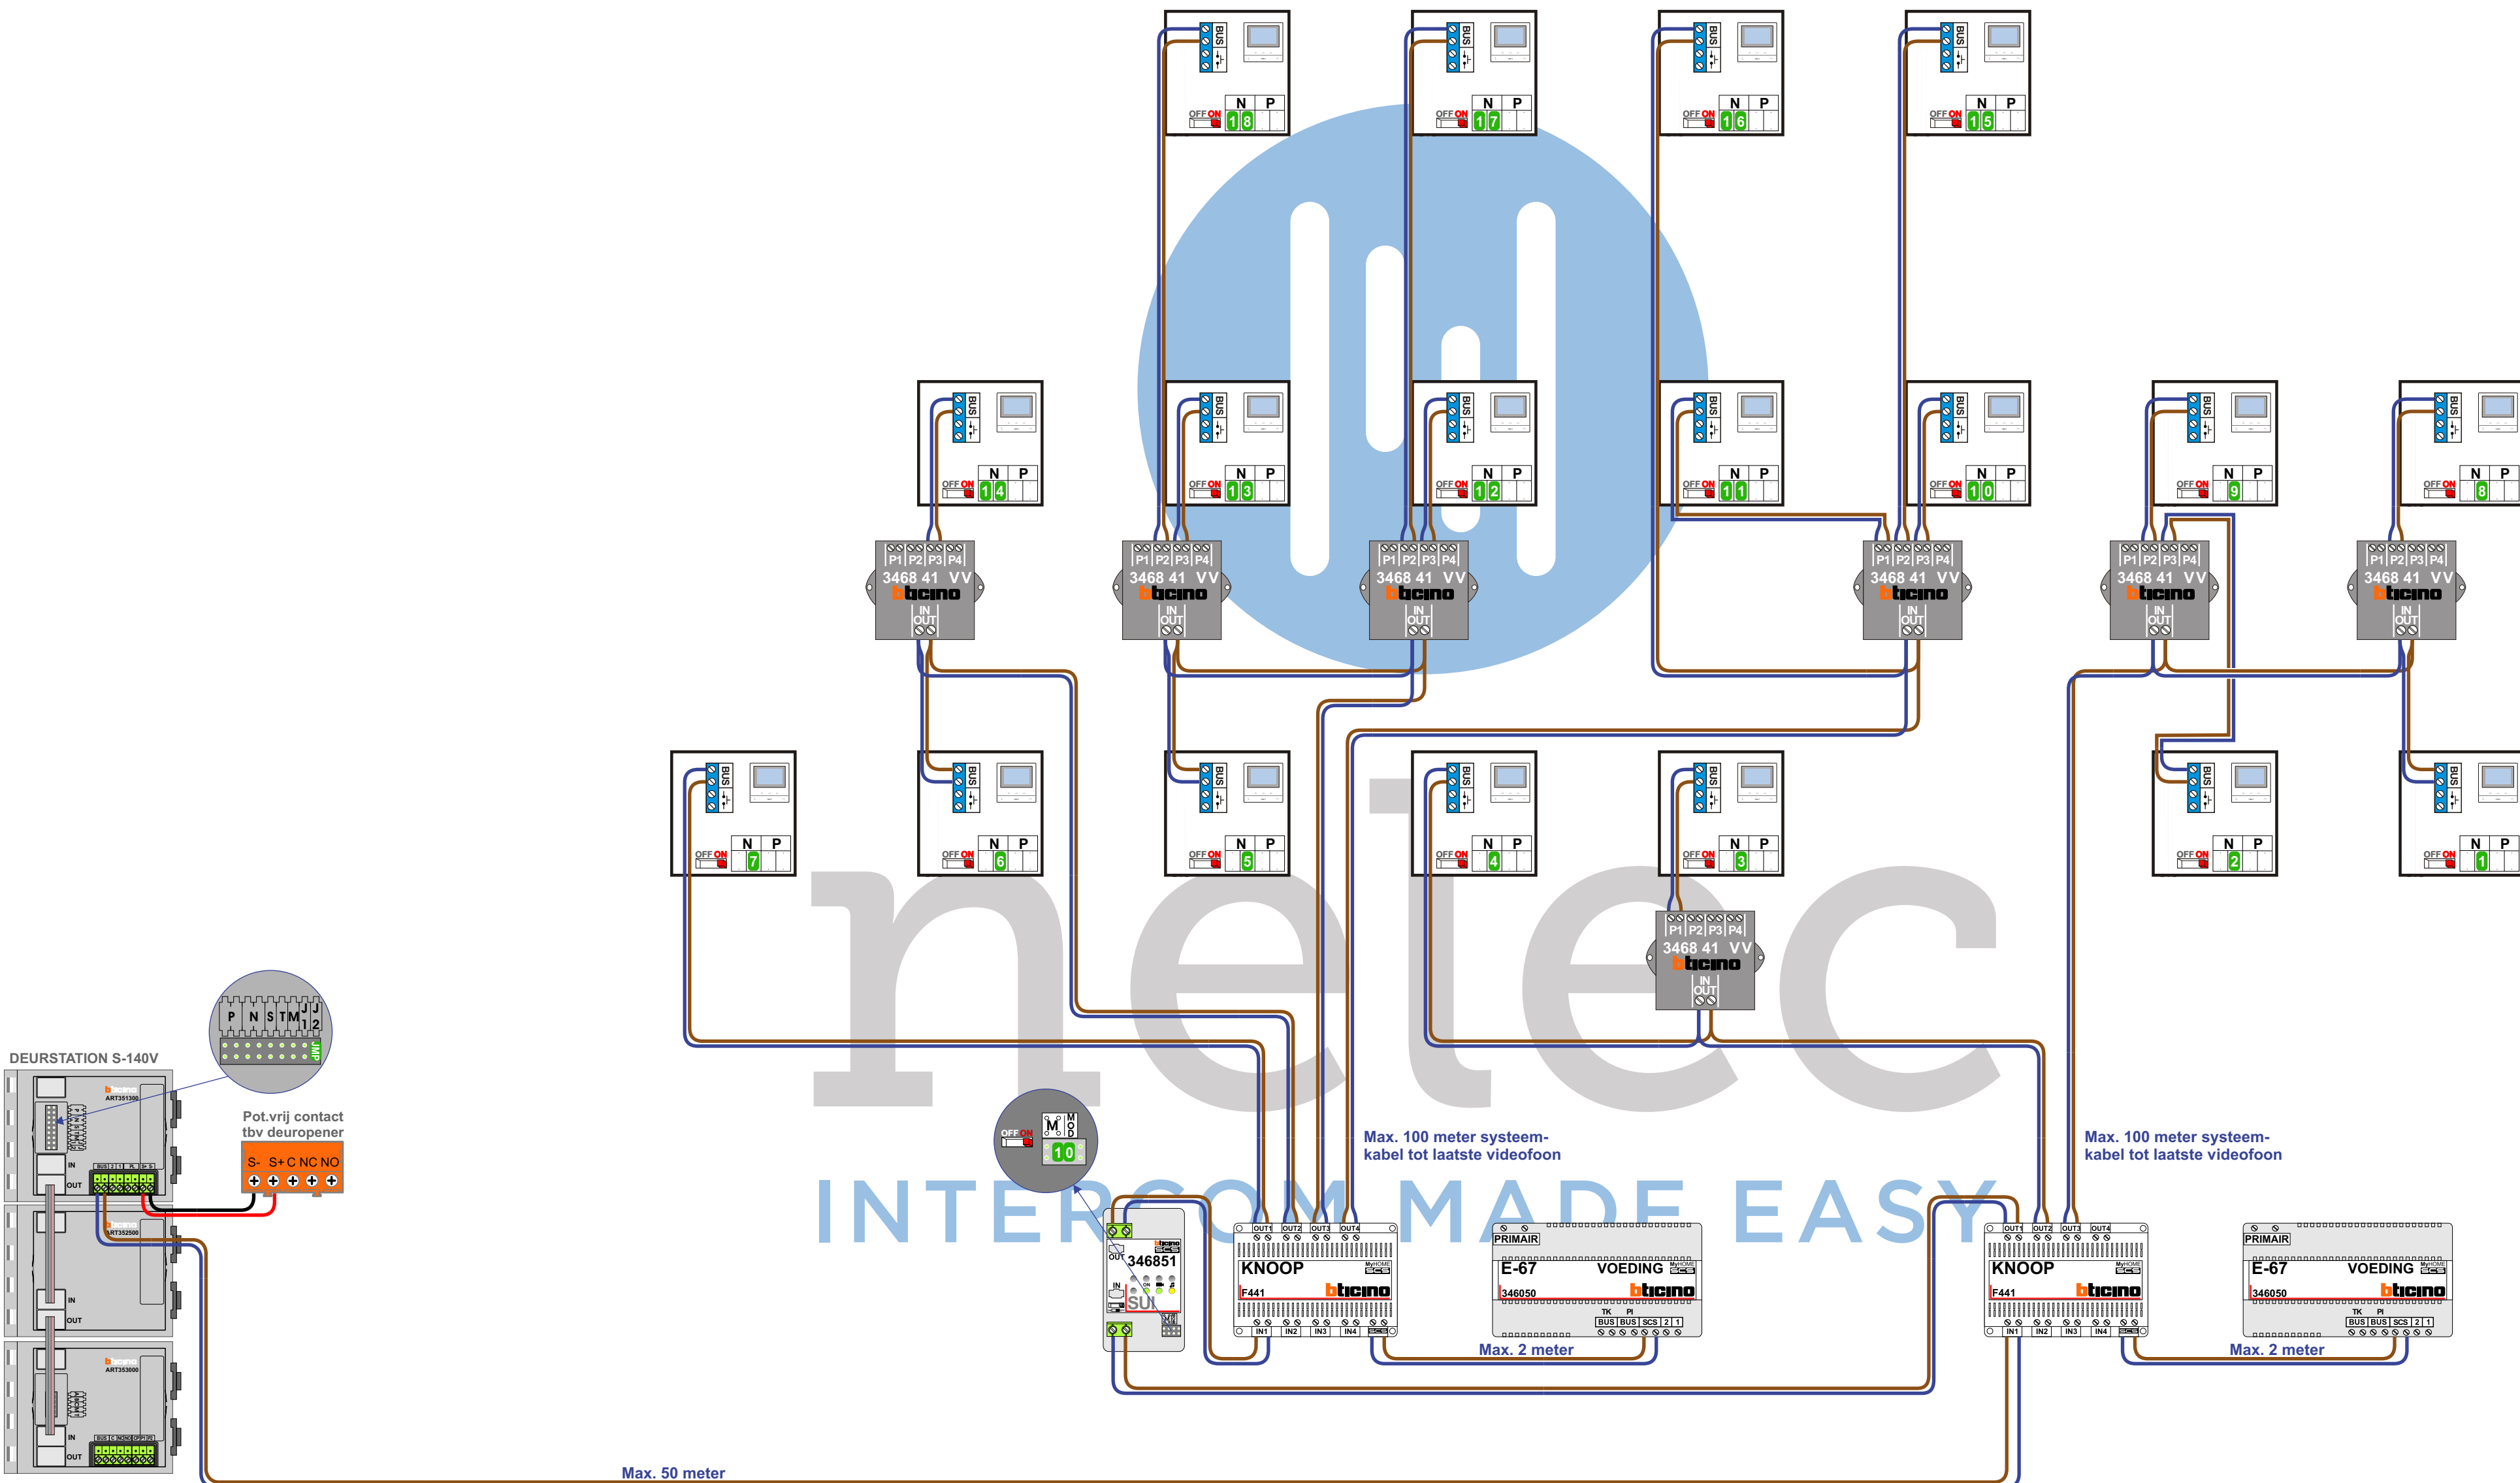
BUS
OFF ON
N P
1 8
1 7
1 6
1 5
1 4
1 3
1 2
1 1
1 0
9
8
7
6
5
4
3
2
1

P1 P2 P3 P4
3468 41 VV
bticino
IN OUT

DEURSTATION S-140V
P N S T M J1 J2
JMP
ART351300
ART352500
ART353000
IN
OUT
Pot.vrij contact tbv deuropener
S- S+ C NC NO

OFF ON
M MOD
1 0

346851
SU

Max. 100 meter systeem-kabel tot laatste videofoon

OUT1 OUT2 OUT3 OUT4
KNOOP
F441
bticino
IN1 IN2 IN3 IN4

PRIMAIR
E-67 VOEDING
346050
bticino
TK PI
BUS BUS SCS 2 1

Max. 2 meter

Max. 100 meter systeem-kabel tot laatste videofoon

OUT1 OUT2 OUT3 OUT4
KNOOP
F441
bticino
IN1 IN2 IN3 IN4

PRIMAIR
E-67 VOEDING
346050
bticino
TK PI
BUS BUS SCS 2 1

Max. 2 meter

Max. 50 meter

netec
INTERCOM MADE EASY